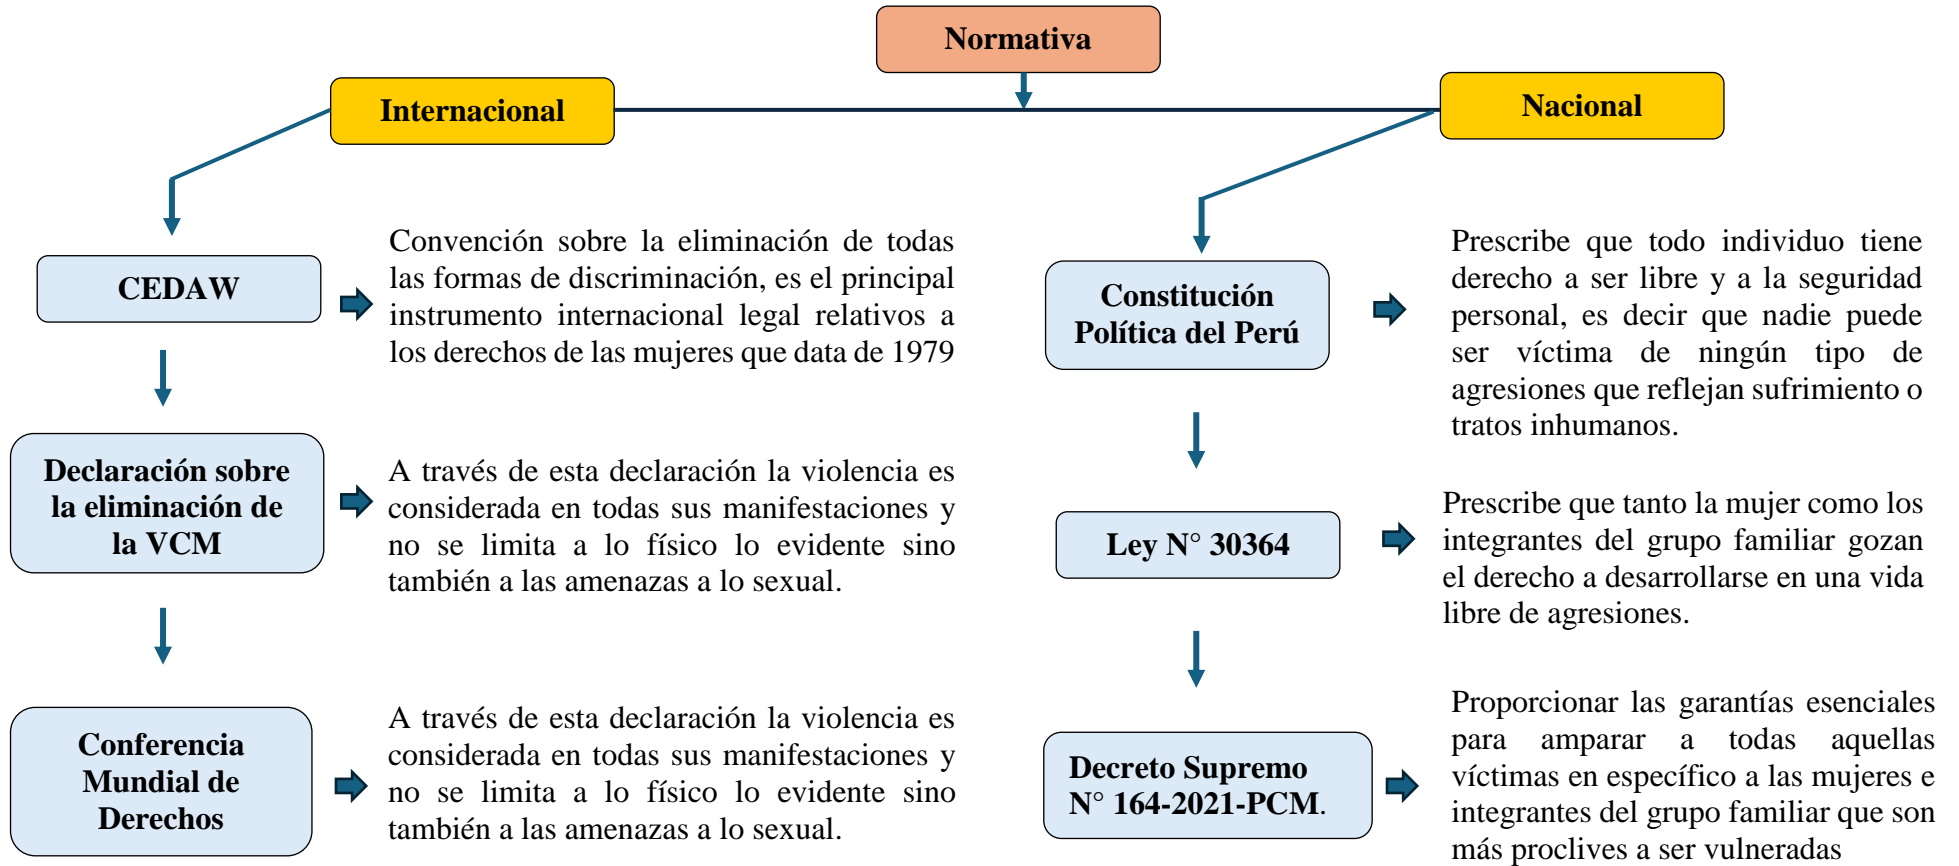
Normativa

Internacional

Nacional

CEDAW

Convención sobre la eliminación de todas las formas de discriminación, es el principal instrumento internacional legal relativos a los derechos de las mujeres que data de 1979

Declaración sobre la eliminación de la VCM

A través de esta declaración la violencia es considerada en todas sus manifestaciones y no se limita a lo físico lo evidente sino también a las amenazas a lo sexual.

Conferencia Mundial de Derechos

A través de esta declaración la violencia es considerada en todas sus manifestaciones y no se limita a lo físico lo evidente sino también a las amenazas a lo sexual.

Constitución Política del Perú

Prescribe que todo individuo tiene derecho a ser libre y a la seguridad personal, es decir que nadie puede ser víctima de ningún tipo de agresiones que reflejan sufrimiento o tratos inhumanos.

Ley N° 30364

Prescribe que tanto la mujer como los integrantes del grupo familiar gozan el derecho a desarrollarse en una vida libre de agresiones.

Decreto Supremo N° 164-2021-PCM.

Proporcionar las garantías esenciales para amparar a todas aquellas víctimas en específico a las mujeres e integrantes del grupo familiar que son más proclives a ser vulneradas